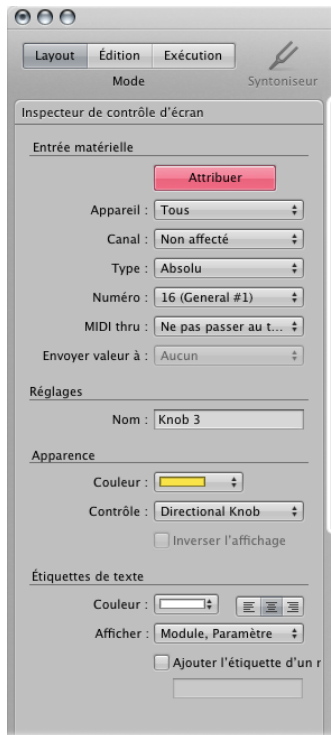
Layout Édition Exécution
Mode
Syntoniseur

Inspecteur de contrôle d'écran

Entrée matérielle

Attribuer

Appareil : Tous

Canal : Non affecté

Type : Absolu

Numéro : 16 (General #1)

MIDI thru : Ne pas passer au t...

Envoyer valeur à : Aucun

Réglages

Nom : Knob 3

Apparence

Couleur :

Contrôle : Directional Knob

Inverser l'affichage

Étiquettes de texte

Couleur :

Afficher : Module, Paramètre

Ajouter l'étiquette d'un r